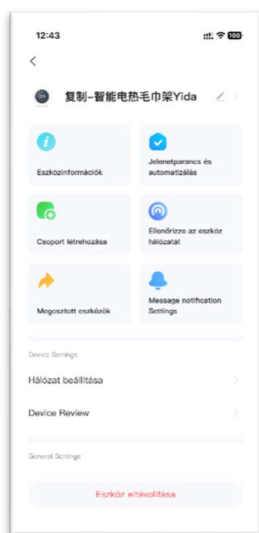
12:43

100

复制-智能电热毛巾架Yida

Eszközinformációk

Jelenetparancs és automatizálás

Csoport létrehozása

Ellenőrizze az eszköz hálózatot

Megosztott eszközök

Message notification Settings

Device Settings

Hálózat beállítása

Device Review

General Settings

Eszköz eltávolítása